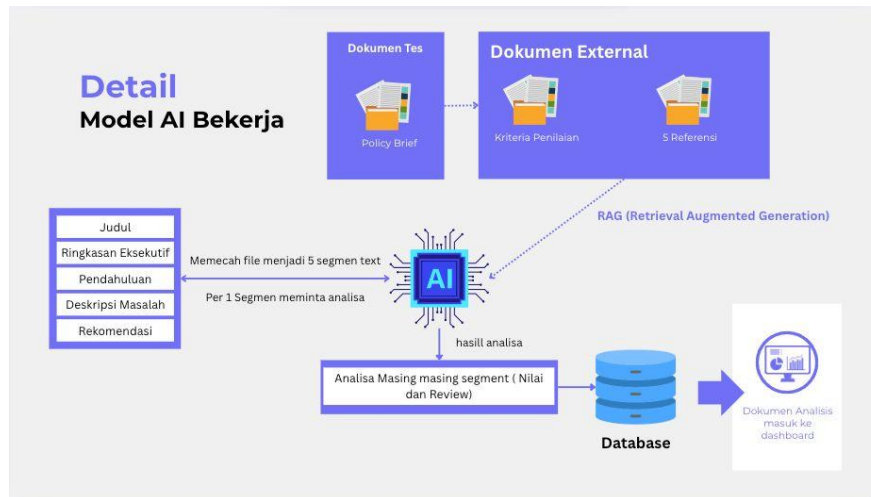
Detail
Model AI Bekerja

Dokumen Tes

Policy Brief

Dokumen External

Kriteria Penilaian

5 Referensi

RAG (Retrieval Augmented Generation)

Judul
Ringkasan Eksekutif
Pendahuluan
Deskripsi Masalah
Rekomendasi

Memecah file menjadi 5 segmen text

Per 1 Segmen meminta analisa

AI

hasill analisa

Analisa Masing masing segment ( Nilai dan Review)

Database

Dokumen Analisis masuk ke dashboard